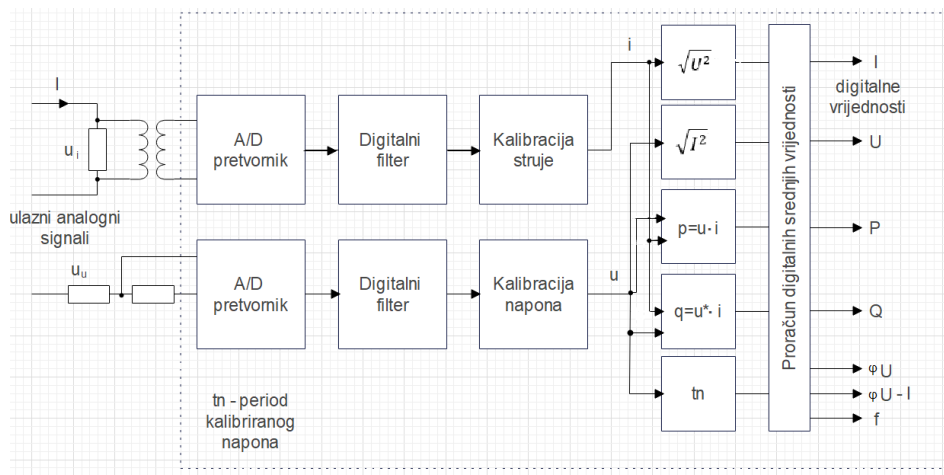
I

$u_i$

ulazni analogni signali

$u_u$

A/D pretvornik

Digitalni filter

Kalibracija struje

A/D pretvornik

Digitalni filter

Kalibracija napona

i

u

$\sqrt{U^2}$

$\sqrt{I^2}$

p=u· i

q=u*· i

tn

tn - period kalibriranog napona

Proračun digitalnih srednjih vrijednosti

I

digitalne vrijednosti

U

P

Q

φU

φU - I

f